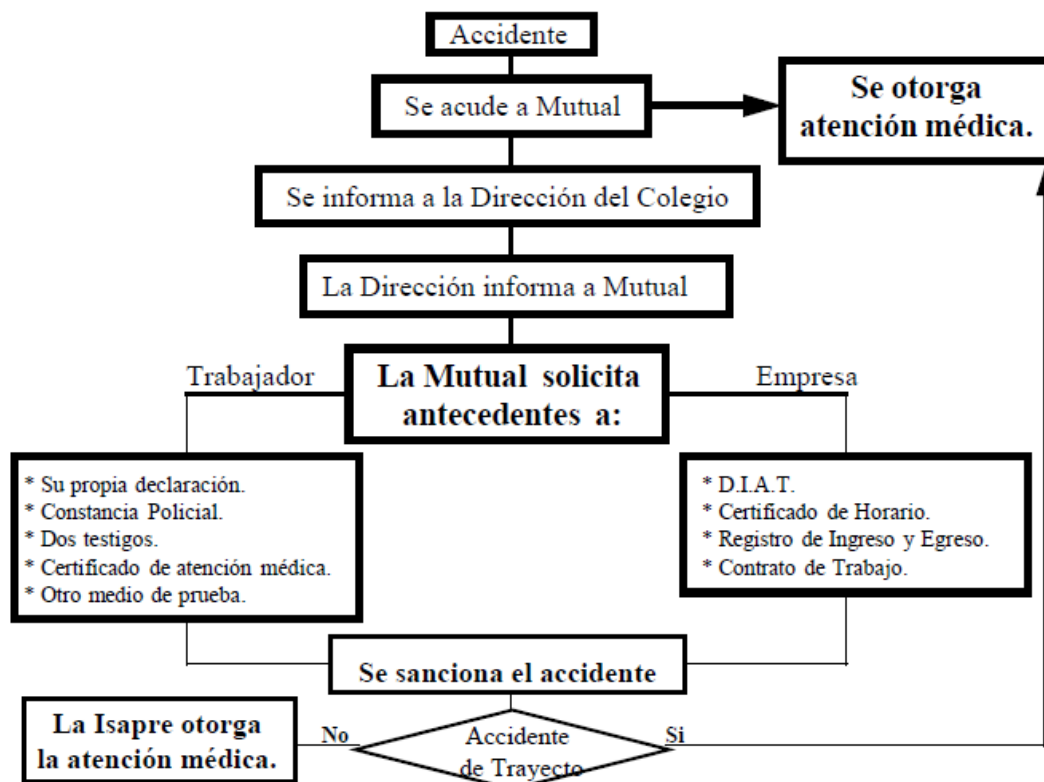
Accidente

Se acude a Mutual

Se otorga atención médica.

Se informa a la Dirección del Colegio

La Dirección informa a Mutual

Trabajador

La Mutual solicita antecedentes a:

Empresa

* Su propia declaración.
* Constancia Policial.
* Dos testigos.
* Certificado de atención médica.
* Otro medio de prueba.

* D.I.A.T.
* Certificado de Horario.
* Registro de Ingreso y Egreso.
* Contrato de Trabajo.

Se sanciona el accidente

La Isapre otorga la atención médica.

No

Accidente de Trayecto

Si